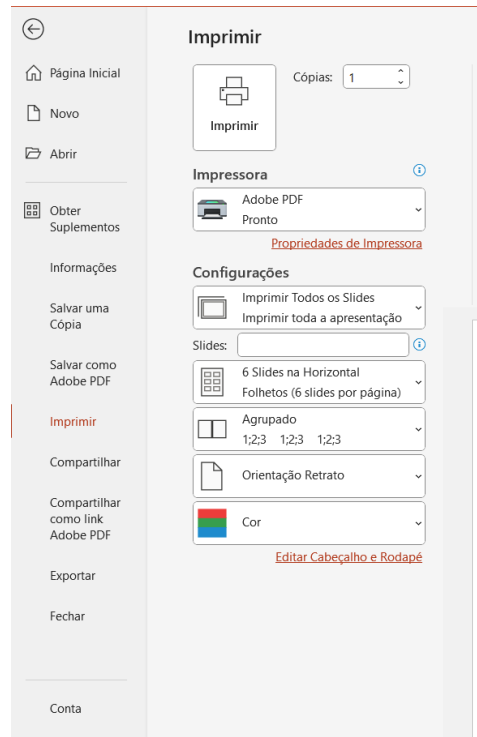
Página Inicial

Novo

Abrir

Obter Suplementos

Informações

Salvar uma Cópia

Salvar como Adobe PDF

Imprimir

Compartilhar

Compartilhar como link Adobe PDF

Exportar

Fechar

Conta

Imprimir

Imprimir

Cópias: 1

Impressora

Adobe PDF
Pronto

Propriedades de Impressora

Configurações

Imprimir Todos os Slides
Imprimir toda a apresentação

Slides:

6 Slides na Horizontal
Folhetos (6 slides por página)

Agrupado
1;2;3 1;2;3 1;2;3

Orientação Retrato

Cor

Editar Cabeçalho e Rodapé